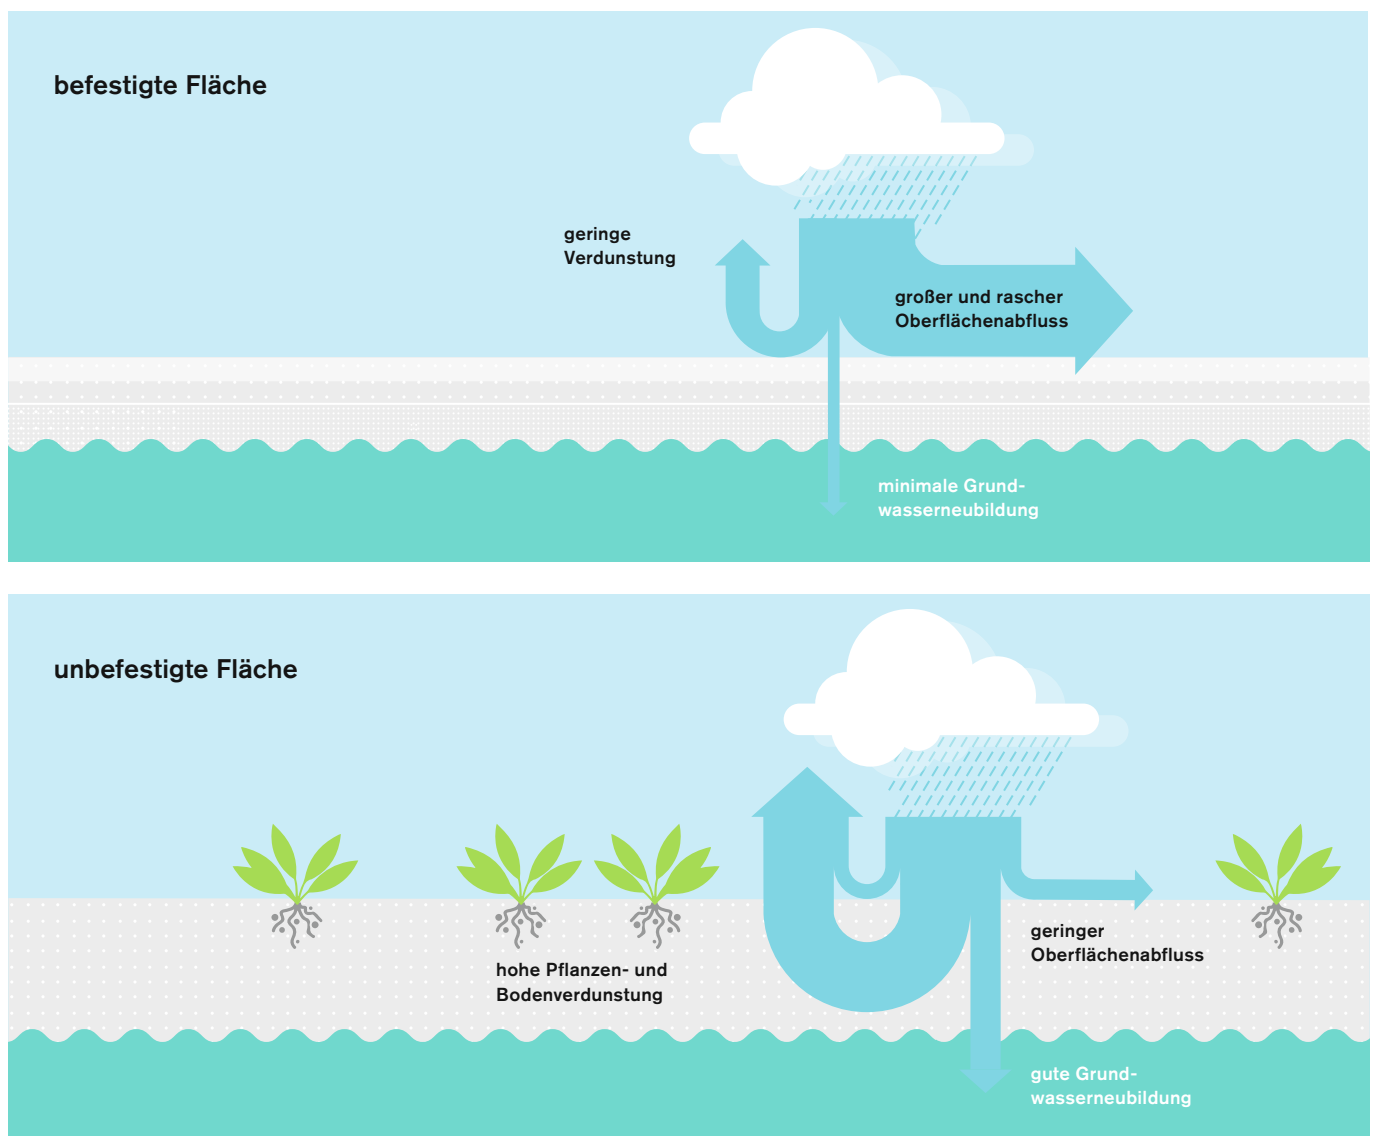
befestigte Fläche

geringe Verdunstung

großer und rascher Oberflächenabfluss

minimale Grundwasserneubildung

unbefestigte Fläche

hohe Pflanzen- und Bodenverdunstung

geringer Oberflächenabfluss

gute Grundwasserneubildung